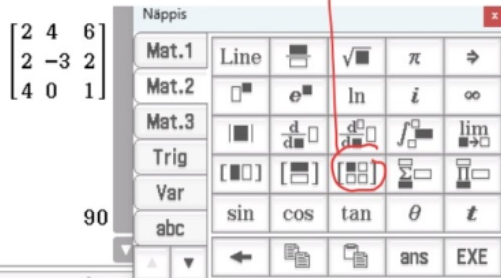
$\begin{bmatrix} 2 & 4 & 6 \\ 2 & -3 & 2 \\ 4 & 0 & 1 \end{bmatrix}$

90

Näppis

Mat.1
Mat.2
Mat.3
Trig
Var
abc

| Line | | $\sqrt{\blacksquare}$ | $\pi$ | $\Rightarrow$ |
|---|---|---|---|---|
| $\square^{\blacksquare}$ | $e^{\blacksquare}$ | ln | $i$ | $\infty$ |
| $\lvert\blacksquare\rvert$ | $\frac{d}{d\blacksquare}\square$ | $\frac{d^2}{d\blacksquare^2}\square$ | $\int_{\square}^{\blacksquare}$ | $\lim_{\blacksquare\to\square}$ |
| $[\blacksquare\square]$ | | | $\sum$ | $\prod$ |
| sin | cos | tan | $\theta$ | $t$ |
| ← | | | ans | EXE |